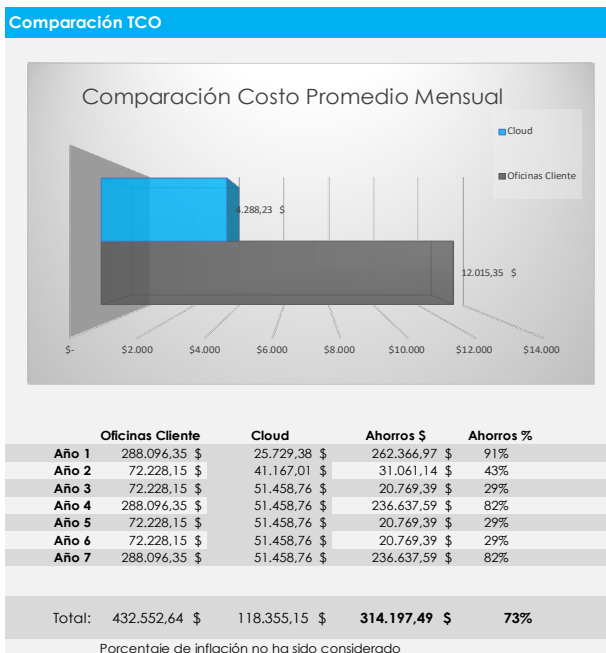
Comparación TCO

Comparación Costo Promedio Mensual

Cloud

Oficinas Cliente

4.288,23 $

12.015,35 $

$-
$2.000
$4.000
$6.000
$8.000
$10.000
$12.000
$14.000

| | Oficinas Cliente | Cloud | Ahorros $ | Ahorros % |
|---|---|---|---|---|
| Año 1 | 288.096,35 $ | 25.729,38 $ | 262.366,97 $ | 91% |
| Año 2 | 72.228,15 $ | 41.167,01 $ | 31.061,14 $ | 43% |
| Año 3 | 72.228,15 $ | 51.458,76 $ | 20.769,39 $ | 29% |
| Año 4 | 288.096,35 $ | 51.458,76 $ | 236.637,59 $ | 82% |
| Año 5 | 72.228,15 $ | 51.458,76 $ | 20.769,39 $ | 29% |
| Año 6 | 72.228,15 $ | 51.458,76 $ | 20.769,39 $ | 29% |
| Año 7 | 288.096,35 $ | 51.458,76 $ | 236.637,59 $ | 82% |
| Total: | 432.552,64 $ | 118.355,15 $ | 314.197,49 $ | 73% |

Porcentaje de inflación no ha sido considerado